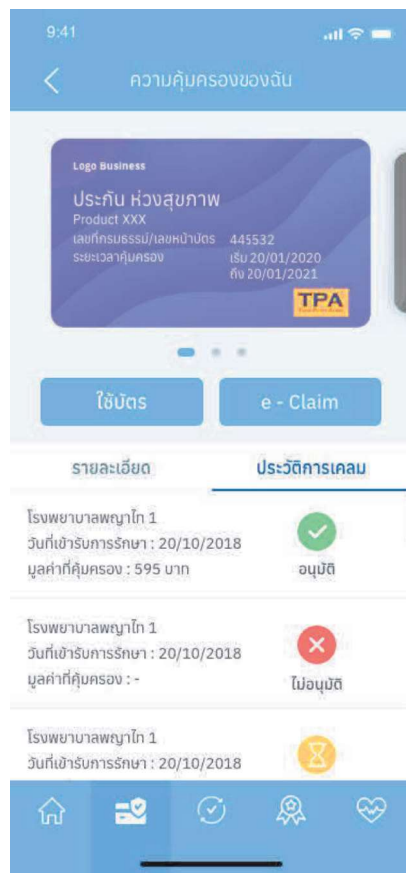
9:41

ความคุ้มครองของฉัน

Logo Business
ประกัน ห่วงสุขภาพ
Product XXX
เลขที่กรมธรรม์/เลขหน้าบัตร 445532
ระยะเวลาคุ้มครอง เริ่ม 20/01/2020
ถึง 20/01/2021
TPA

ใช้บัตร
e - Claim

รายละเอียด
ประวัติการเคลม

โรงพยาบาลพญาไท 1
วันที่เข้ารับการรักษา : 20/10/2018
มูลค่าที่คุ้มครอง : 595 บาท
อนุมัติ

โรงพยาบาลพญาไท 1
วันที่เข้ารับการรักษา : 20/10/2018
มูลค่าที่คุ้มครอง : -
ไม่อนุมัติ

โรงพยาบาลพญาไท 1
วันที่เข้ารับการรักษา : 20/10/2018